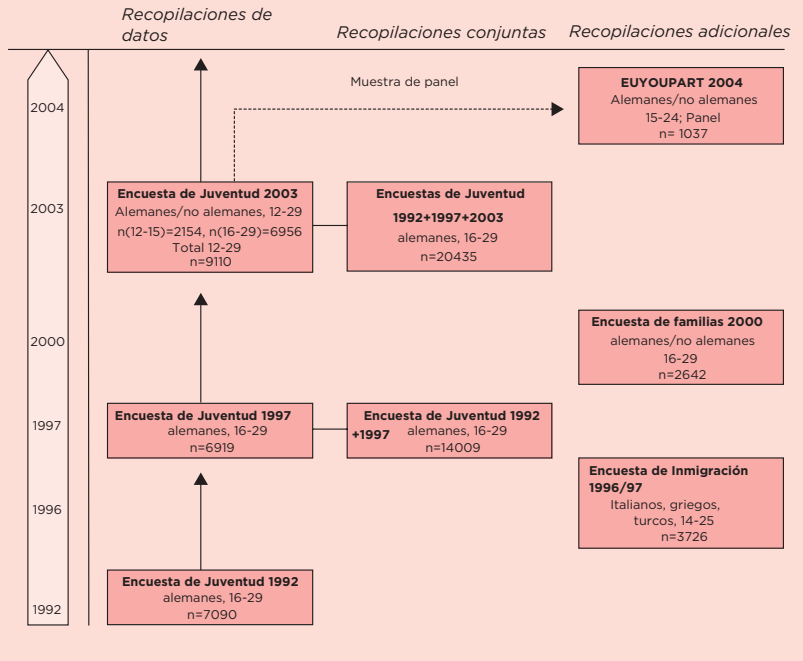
Recopilaciones de datos

Recopilaciones conjuntas

Recopilaciones adicionales

2004

2003

2000

1997

1996

1992

Muestra de panel

EUYOUPART 2004
Alemanes/no alemanes
15-24; Panel
n= 1037

Encuesta de Juventud 2003
Alemanes/no alemanes, 12-29
n(12-15)=2154, n(16-29)=6956
Total 12-29
n=9110

Encuestas de Juventud
1992+1997+2003
alemanes, 16-29
n=20435

Encuesta de familias 2000
alemanes/no alemanes
16-29
n=2642

Encuesta de Juventud 1997
alemanes, 16-29
n=6919

Encuesta de Juventud 1992 +1997
alemanes, 16-29
n=14009

Encuesta de Inmigración 1996/97
Italianos, griegos, turcos, 14-25
n=3726

Encuesta de Juventud 1992
alemanes, 16-29
n=7090